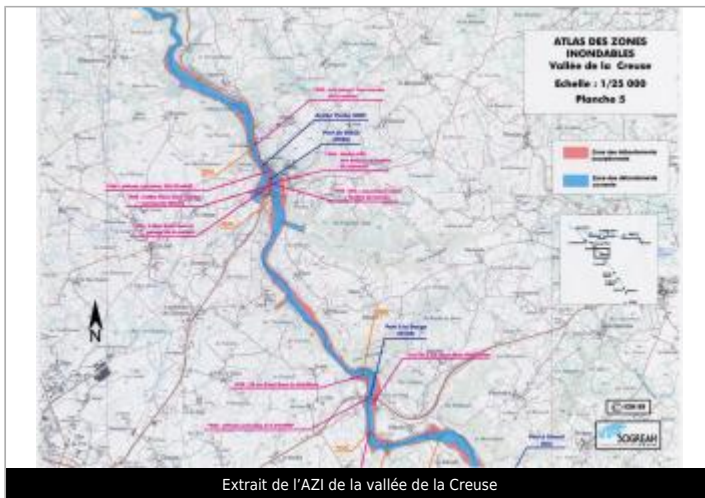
ATLAS DES ZONES INONDABLES
Vallée de la Creuse

Echelle : 1/25 000
Planche 5

Zone des débordements exceptionnels

Zone des débordements courants

N

SOGREAH

Extrait de l'AZI de la vallée de la Creuse